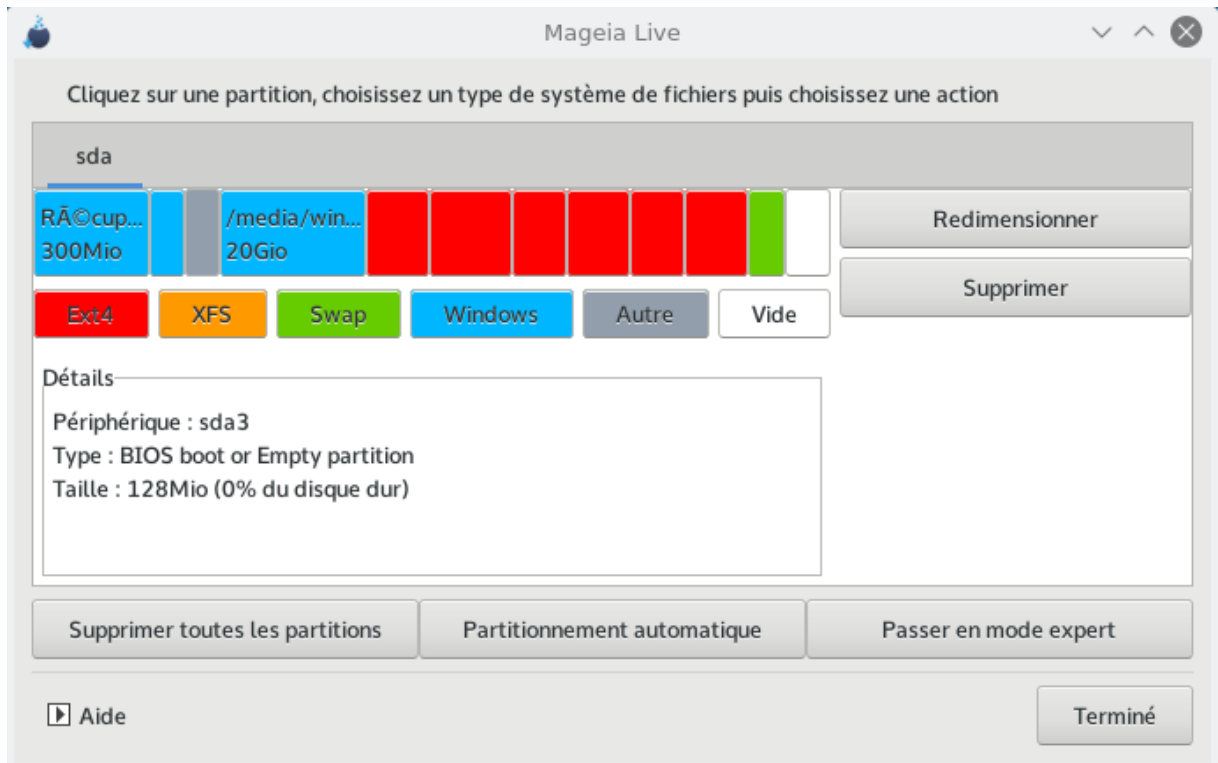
Mageia Live

Cliquez sur une partition, choisissez un type de système de fichiers puis choisissez une action

sda

RÃ©cup...
300Mio

/media/win...
20Gio

Redimensionner

Supprimer

Ext4 XFS Swap Windows Autre Vide

Détails

Périphérique : sda3
Type : BIOS boot or Empty partition
Taille : 128Mio (0% du disque dur)

Supprimer toutes les partitions
Partitionnement automatique
Passer en mode expert

Aide

Terminé